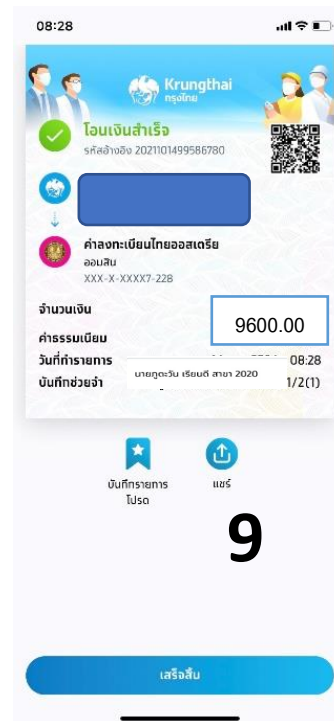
08:28

Krungthai
กรุงไทย

โอนเงินสำเร็จ
รหัสอ้างอิง 2021101499586780

ค่าลงทะเบียนไทยออสเตรีย
ออมสิน
XXX-X-XXXX7-228

จำนวนเงิน
9600.00
ค่าธรรมเนียม
วันที่ทำรายการ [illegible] 08:28
บันทึกช่วยจำ 1/2(1)
นายภูตะวัน เรียนดี สาขา 2020

บันทึกรายการโปรด
แชร์

9

เสร็จสิ้น